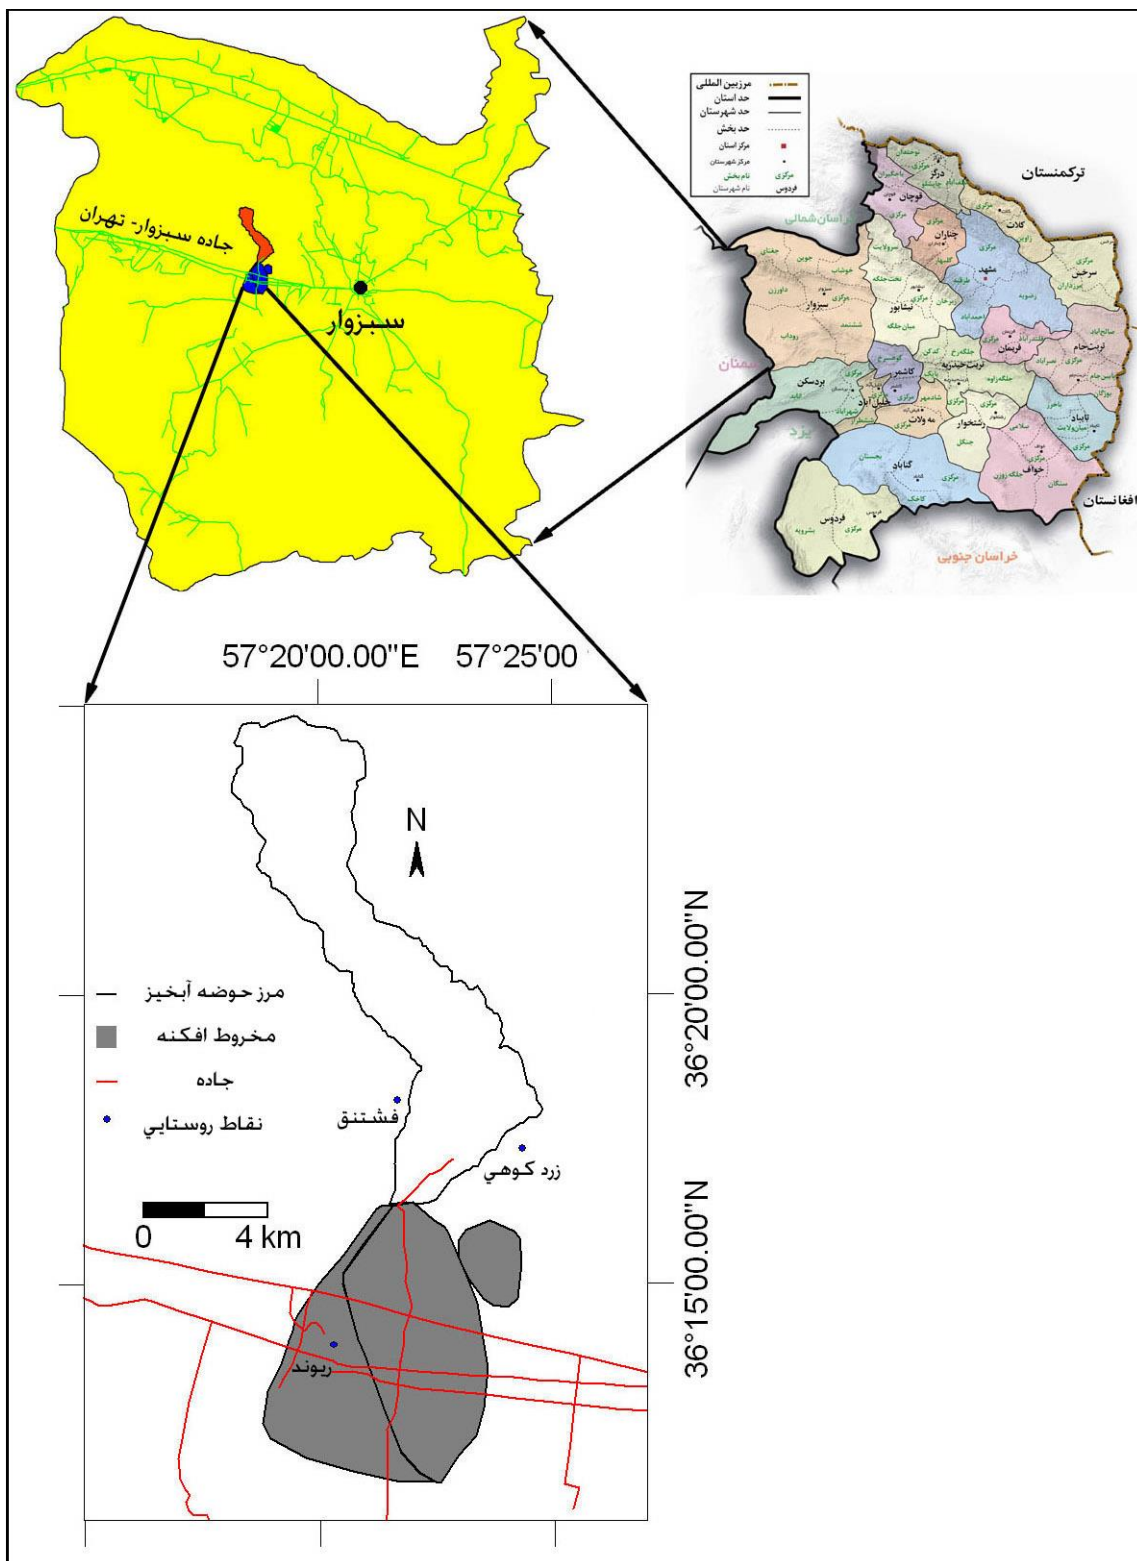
جاده سبزوار- تهران
سبزوار

مرزبين المللی
حد استان
حد شهرستان
حد بخش
مرکز استان
مرکز شهرستان
نام بخش
نام شهرستان

ترکمنستان
خراسان شمالی
سمنان
یزد
افغانستان
خراسان جنوبی
مشهد
نیشابور
سبزوار
قوچان
درگز
چناران
کلات
سرخس
فریمان
تربت جام
تربت حیدریه
کاشمر
خلیل آباد
بردسکن
مه ولات
رشتخوار
تایباد
خواف
گناباد
فردوس
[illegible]

57°20'00.00"E 57°25'00

N

مرز حوضه آبخيز
مخروط افكنه
جاده
نقاط روستايي

فشتنق
زرد كوهي
ريوند

0 4 km

36°20'00.00"N
36°15'00.00"N